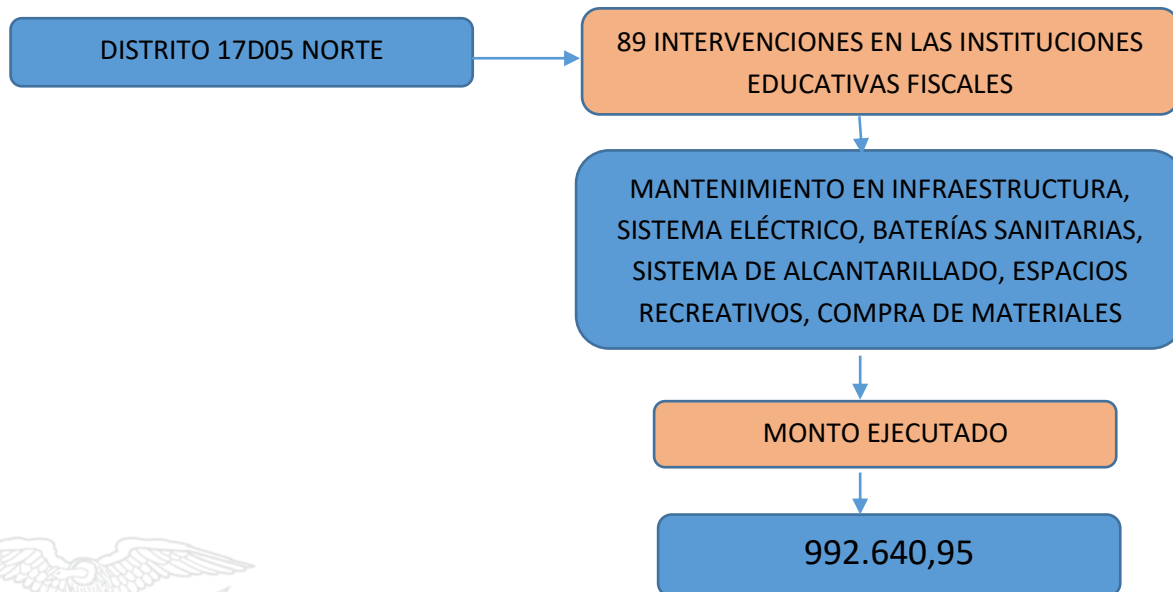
DISTRITO 17D05 NORTE

89 INTERVENCIONES EN LAS INSTITUCIONES EDUCATIVAS FISCALES

MANTENIMIENTO EN INFRAESTRUCTURA, SISTEMA ELÉCTRICO, BATERÍAS SANITARIAS, SISTEMA DE ALCANTARILLADO, ESPACIOS RECREATIVOS, COMPRA DE MATERIALES

MONTO EJECUTADO

992.640,95